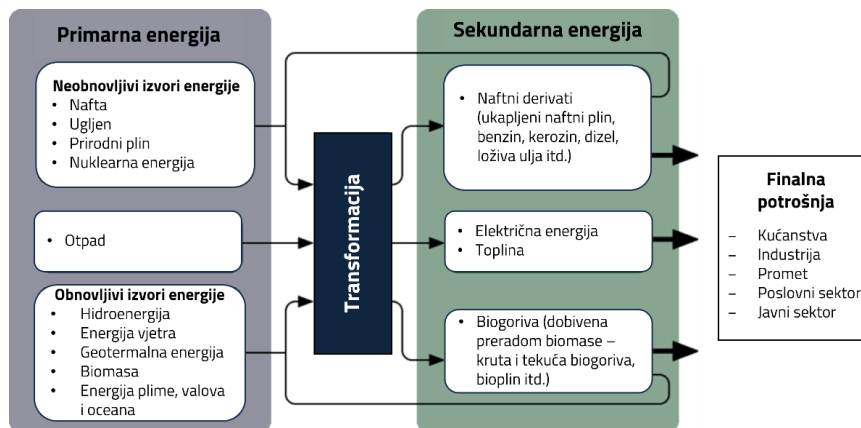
Primarna energija

Neobnovljivi izvori energije
- Nafta
- Ugljen
- Prirodni plin
- Nuklearna energija

- Otpad

Obnovljivi izvori energije
- Hidroenergija
- Energija vjetra
- Geotermalna energija
- Biomasa
- Energija plime, valova i oceana

Transformacija

Sekundarna energija

- Naftni derivati (ukapljeni naftni plin, benzin, kerozin, dizel, loživa ulja itd.)

- Električna energija
- Toplina

- Biogoriva (dobivena preradom biomase – kruta i tekuća biogoriva, bioplin itd.)

Finalna potrošnja
– Kućanstva
– Industrija
– Promet
– Poslovni sektor
– Javni sektor